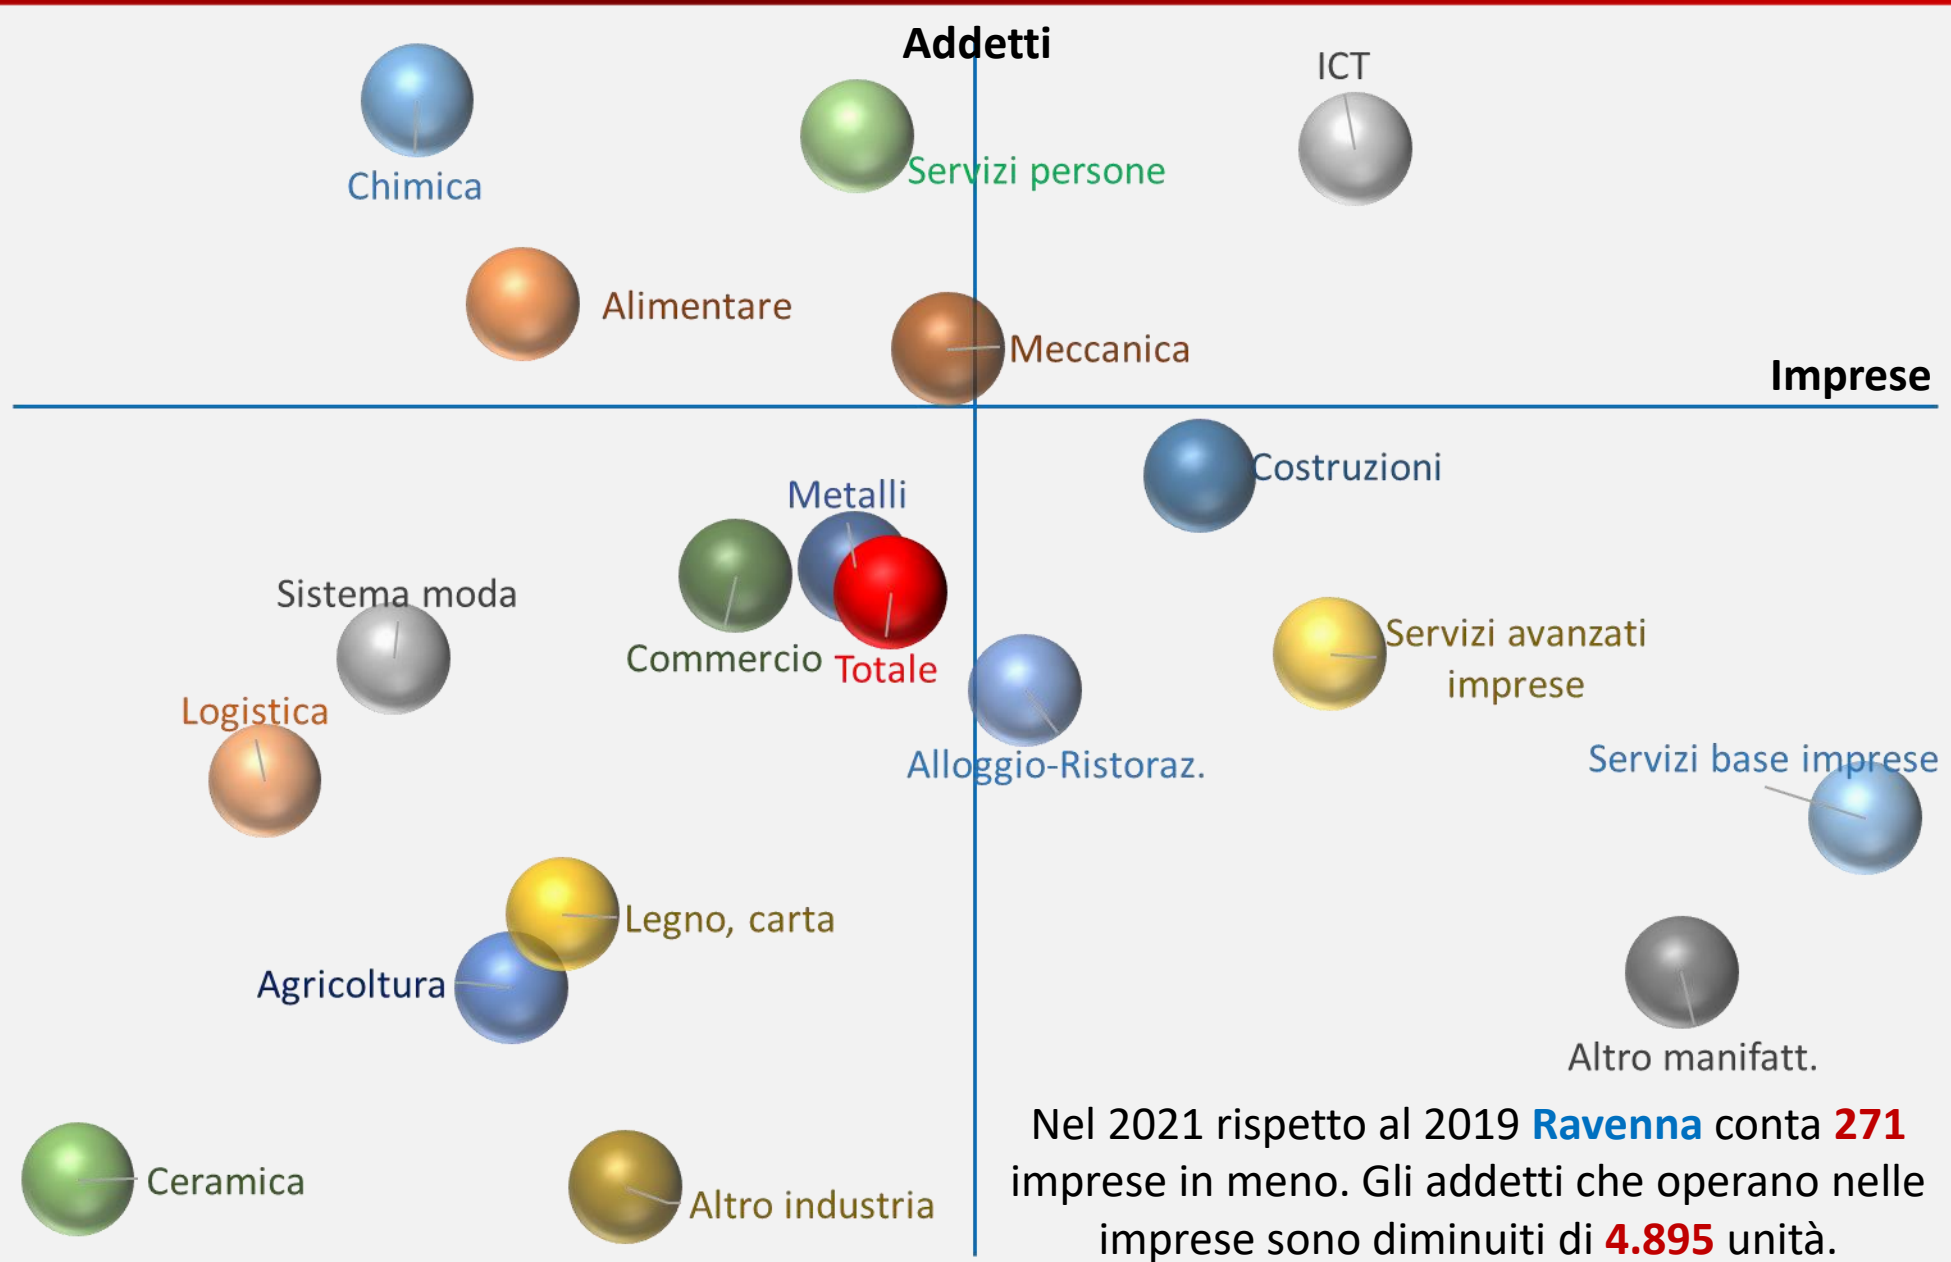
Addetti

Imprese

Chimica

Servizi persone

ICT

Alimentare

Meccanica

Costruzioni

Metalli

Sistema moda

Commercio

Totale

Servizi avanzati imprese

Logistica

Alloggio-Ristoraz.

Servizi base imprese

Legno, carta

Agricoltura

Altro manifatt.

Ceramica

Altro industria

Nel 2021 rispetto al 2019 Ravenna conta 271 imprese in meno. Gli addetti che operano nelle imprese sono diminuiti di 4.895 unità.